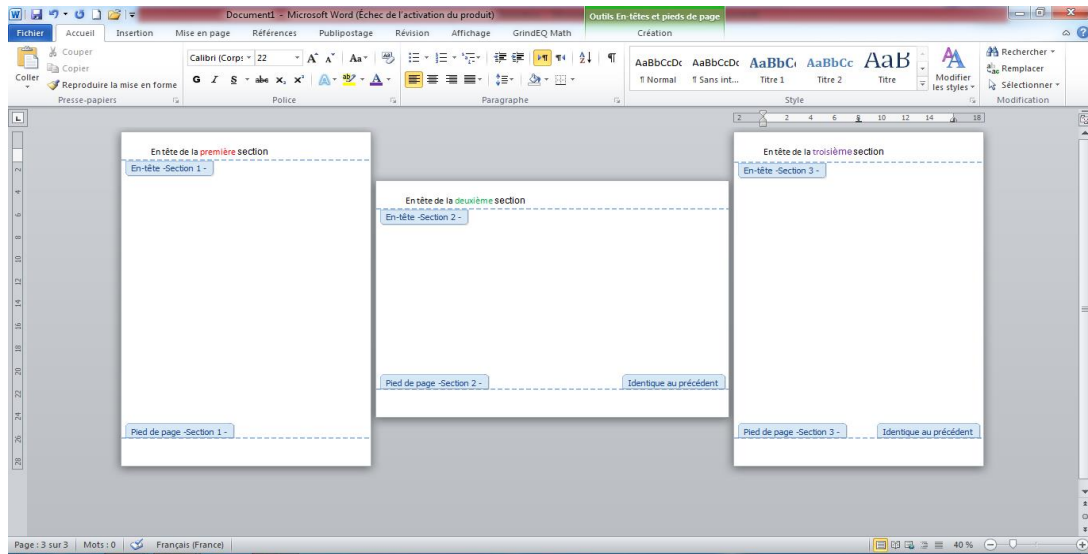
Document1 - Microsoft Word (Échec de l'activation du produit)

Outils En-têtes et pieds de page

Fichier | Accueil | Insertion | Mise en page | Références | Publipostage | Révision | Affichage | GrindEQ Math | Création

Couper
Copier
Coller
Reproduire la mise en forme
Presse-papiers

Calibri (Corps | 22
Police

Paragraphe

AaBbCcDc ¶ Normal
AaBbCcDc ¶ Sans int...
AaBbC Titre 1
AaBbCc Titre 2
AaB Titre
Modifier les styles
Style

Rechercher
Remplacer
Sélectionner
Modification

En tête de la première section
En-tête -Section 1 -

Pied de page -Section 1 -

En tête de la deuxième section
En-tête -Section 2 -

Pied de page -Section 2 -
Identique au précédent

En tête de la troisième section
En-tête -Section 3 -

Pied de page -Section 3 -
Identique au précédent

Page : 3 sur 3 | Mots : 0 | Français (France)
40 %